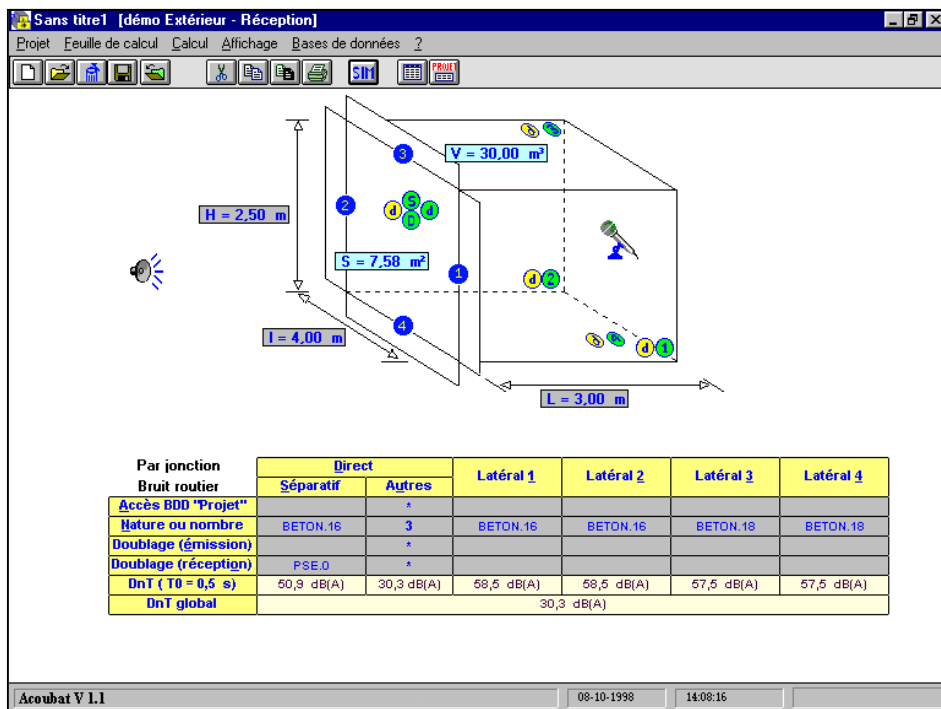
Sans titre1 [démo Extérieur - Réception]

Projet Feuille de calcul Calcul Affichage Bases de données ?

SIM PROJET

V = 30,00 m³

H = 2,50 m

S = 7,58 m²

l = 4,00 m

L = 3,00 m

3 2 1 4 d S D d d 2 d 1

| Par jonction<br>Bruit routier | Direct<br>Séparatif | Direct<br>Autres | Latéral 1 | Latéral 2 | Latéral 3 | Latéral 4 |
|---|---|---|---|---|---|---|
| Accès BDD "Projet" | | * | | | | |
| Nature ou nombre | BETON.16 | 3 | BETON.16 | BETON.16 | BETON.18 | BETON.18 |
| Doublage (émission) | | * | | | | |
| Doublage (réception) | PSE.0 | * | | | | |
| DnT ( T0 = 0,5 s) | 50,9 dB(A) | 30,3 dB(A) | 58,5 dB(A) | 58,5 dB(A) | 57,5 dB(A) | 57,5 dB(A) |
| DnT global | 30,3 dB(A) | | | | | |

Acoubat V 1.1 | 08-10-1998 | 14:08:16